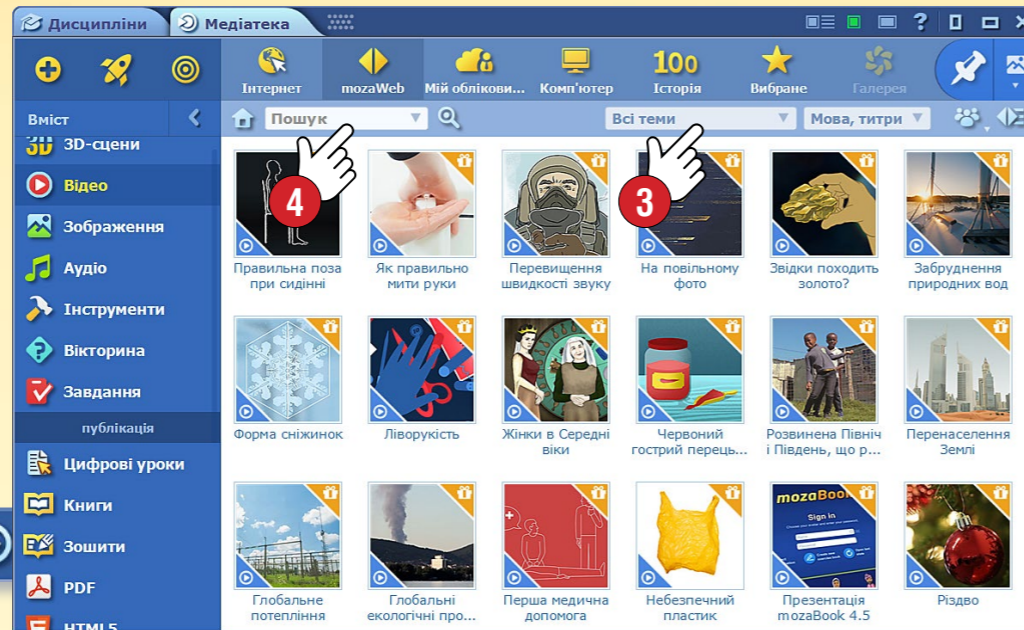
Дисципліни Медіатека

Інтернет mozaWeb Мій облікови... Комп'ютер 100 Історія Вибране Галерея

Вміст

Пошук Всі теми Мова, титри

3D-сцени
Відео
Зображення
Аудіо
Інструменти
Вікторина
Завдання
публікація
Цифрові уроки
Книги
Зошити
PDF
HTML5

4
3

Правильна поза при сидінні
Як правильно мити руки
Перевищення швидкості звуку
На повільному фото
Звідки походить золото?
Забруднення природних вод
Форма сніжинок
Ліворукість
Жінки в Середні віки
Червоний гострий перець...
Розвинена Північ і Південь, що р...
Перенаселення Землі
Глобальне потепління
Глобальні екологічні про...
Перша медична допомога
Небезпечний пластик
Презентація mozaBook 4.5
Різдво

mozaBook
Sign in